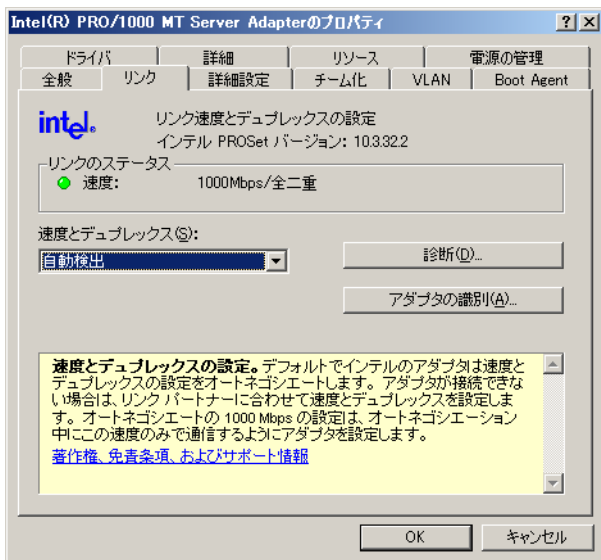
Intel(R) PRO/1000 MT Server Adapterのプロパティ ? ×

ドライバ 詳細 リソース 電源の管理
全般 リンク 詳細設定 チーム化 VLAN Boot Agent

intel.

リンク速度とデュプレックスの設定
インテル PROSet バージョン: 10.3.32.2

リンクのステータス
速度: 1000Mbps/全二重

速度とデュプレックス(S):
自動検出

診断(D)...

アダプタの識別(A)...

**速度とデュプレックスの設定。** デフォルトでインテルのアダプタは速度とデュプレックスの設定をオートネゴシエートします。アダプタが接続できない場合は、リンク パートナーに合わせて速度とデュプレックスを設定します。オートネゴシエートの 1000 Mbps の設定は、オートネゴシエーション中にこの速度のみで通信するようにアダプタを設定します。
著作権、免責条項、およびサポート情報

OK キャンセル